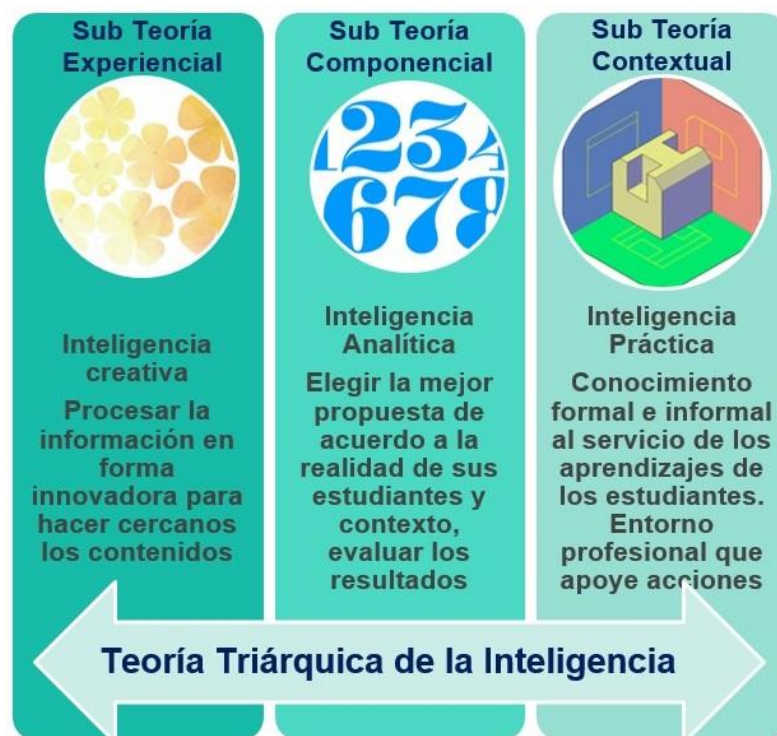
Sub Teoría Experiencial

Inteligencia creativa

Procesar la información en forma innovadora para hacer cercanos los contenidos

Sub Teoría Componencial

1234
678

Inteligencia Analítica

Elegir la mejor propuesta de acuerdo a la realidad de sus estudiantes y contexto, evaluar los resultados

Sub Teoría Contextual

Inteligencia Práctica

Conocimiento formal e informal al servicio de los aprendizajes de los estudiantes. Entorno profesional que apoye acciones

Teoría Triárquica de la Inteligencia